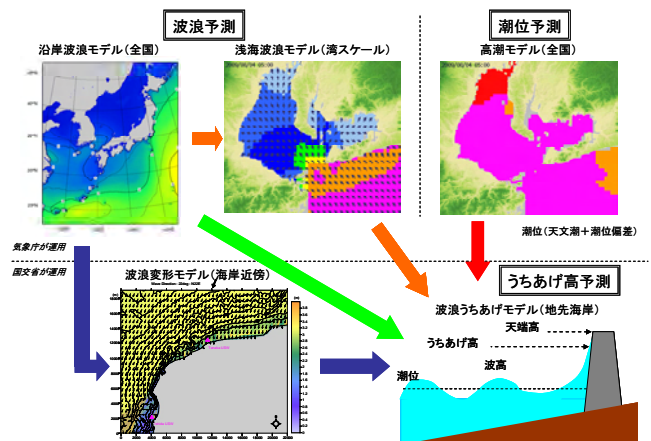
波浪予測

潮位予測

沿岸波浪モデル(全国)

浅海波浪モデル(湾スケール)

高潮モデル(全国)

潮位(天文潮+潮位偏差)

気象庁が運用

国交省が運用

波浪変形モデル(海岸近傍)

うちあげ高予測

波浪うちあげモデル(地先海岸)

天端高

うちあげ高

波高

潮位